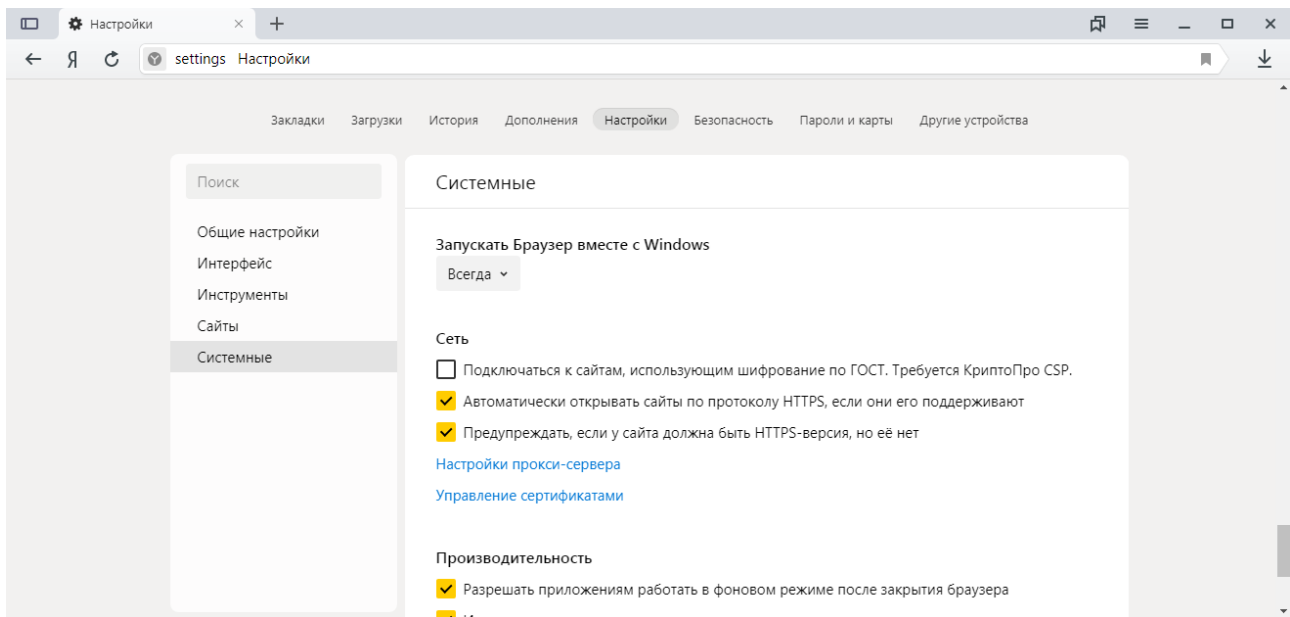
Настройки ×
+

Я
settings Настройки

Закладки Загрузки История Дополнения Настройки Безопасность Пароли и карты Другие устройства

Поиск

Общие настройки
Интерфейс
Инструменты
Сайты
Системные

Системные

Запускать Браузер вместе с Windows

Всегда

Сеть

Подключаться к сайтам, использующим шифрование по ГОСТ. Требуется КриптоПро CSP.

Автоматически открывать сайты по протоколу HTTPS, если они его поддерживают

Предупреждать, если у сайта должна быть HTTPS-версия, но её нет

Настройки прокси-сервера

Управление сертификатами

Производительность

Разрешать приложениям работать в фоновом режиме после закрытия браузера

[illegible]